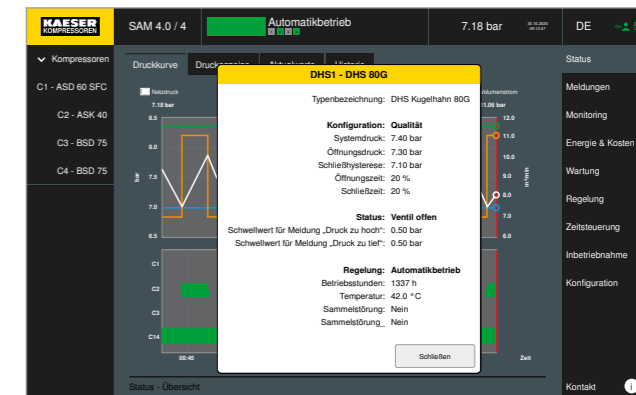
KAESER KOMPRESSOREN

SAM 4.0 / 4

Automatikbetrieb

7.18 bar

DE

Kompressoren

C1 - ASD 60 SFC

C2 - ASK 40

C3 - BSD 75

C4 - BSD 75

Druckkurve

Druckanzeige

Aktuelwerte

Historie

Netzdruck

7.18 bar

8.5

8.0

7.5

7.0

6.5

bar

Volumenstrom

11.06 bar

12.0

11.0

10.0

9.0

8.0

7.0

6.0

m³/min

C1

C2

C3

C14

06:45

Zeit

Status - Übersicht

DHS1 - DHS 80G

Typenbezeichnung: DHS Kugelhahn 80G

Konfiguration: Qualität

Systemdruck: 7.40 bar

Öffnungsdruck: 7.30 bar

Schließhysterese: 7.10 bar

Öffnungszeit: 20 %

Schließzeit: 20 %

Status: Ventil offen

Schwellwert für Meldung „Druck zu hoch“: 0.50 bar

Schwellwert für Meldung „Druck zu tief“: 0.50 bar

Regelung: Automatikbetrieb

Betriebsstunden: 1337 h

Temperatur: 42.0 °C

Sammelstörung: Nein

Sammelstörung_: Nein

Schließen

Status

Meldungen

Monitoring

Energie & Kosten

Wartung

Regelung

Zeitsteuerung

Inbetriebnahme

Konfiguration

Kontakt